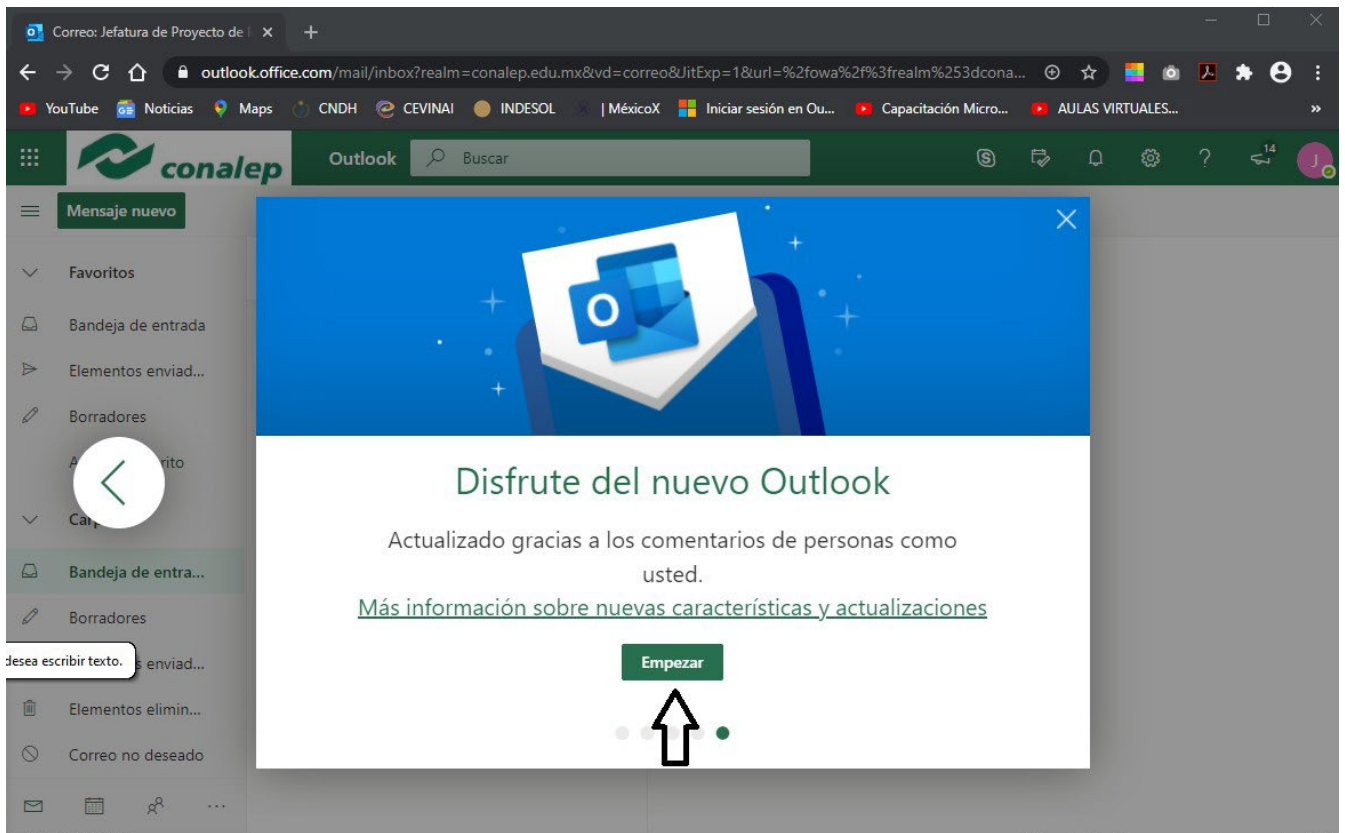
Correo: Jefatura de Proyecto de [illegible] ×

outlook.office.com/mail/inbox?realm=conalep.edu.mx&vd=correo&UitExp=1&url=%2fowa%2f%3frealm%253dcona...

YouTube Noticias Maps CNDH CEVINAI INDESOL | MéxicoX Iniciar sesión en Ou... Capacitación Micro... AULAS VIRTUALES... »

conalep Outlook Buscar

14

J

Mensaje nuevo

Favoritos

Bandeja de entrada

Elementos enviad...

Borradores

A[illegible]rito

Ca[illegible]

Bandeja de entra...

Borradores

desea escribir texto. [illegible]s enviad...

Elementos elimin...

Correo no deseado

Disfrute del nuevo Outlook

Actualizado gracias a los comentarios de personas como usted.

Más información sobre nuevas características y actualizaciones

Empezar